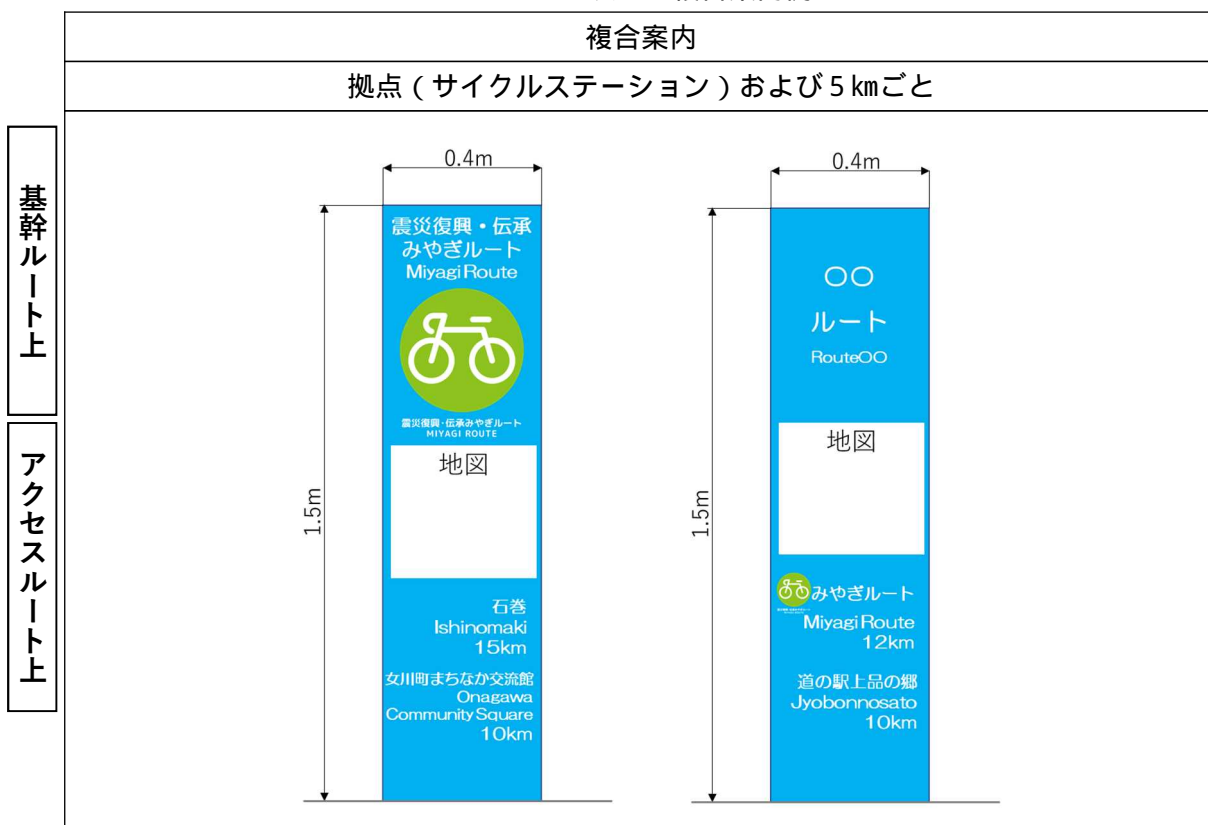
複合案内

拠点（サイクルステーション）および５㎞ごと

基幹ルート上

アクセスルート上

0.4m

1.5m

震災復興・伝承
みやぎルート
Miyagi Route

震災復興・伝承みやぎルート
MIYAGI ROUTE

地図

石巻
Ishinomaki
15km

女川町まちなか交流館
Onagawa
Community Square
10km

0.4m

1.5m

〇〇
ルート
Route〇〇

地図

みやぎルート
Miyagi Route
12km

道の駅上品の郷
Jyobonnosato
10km